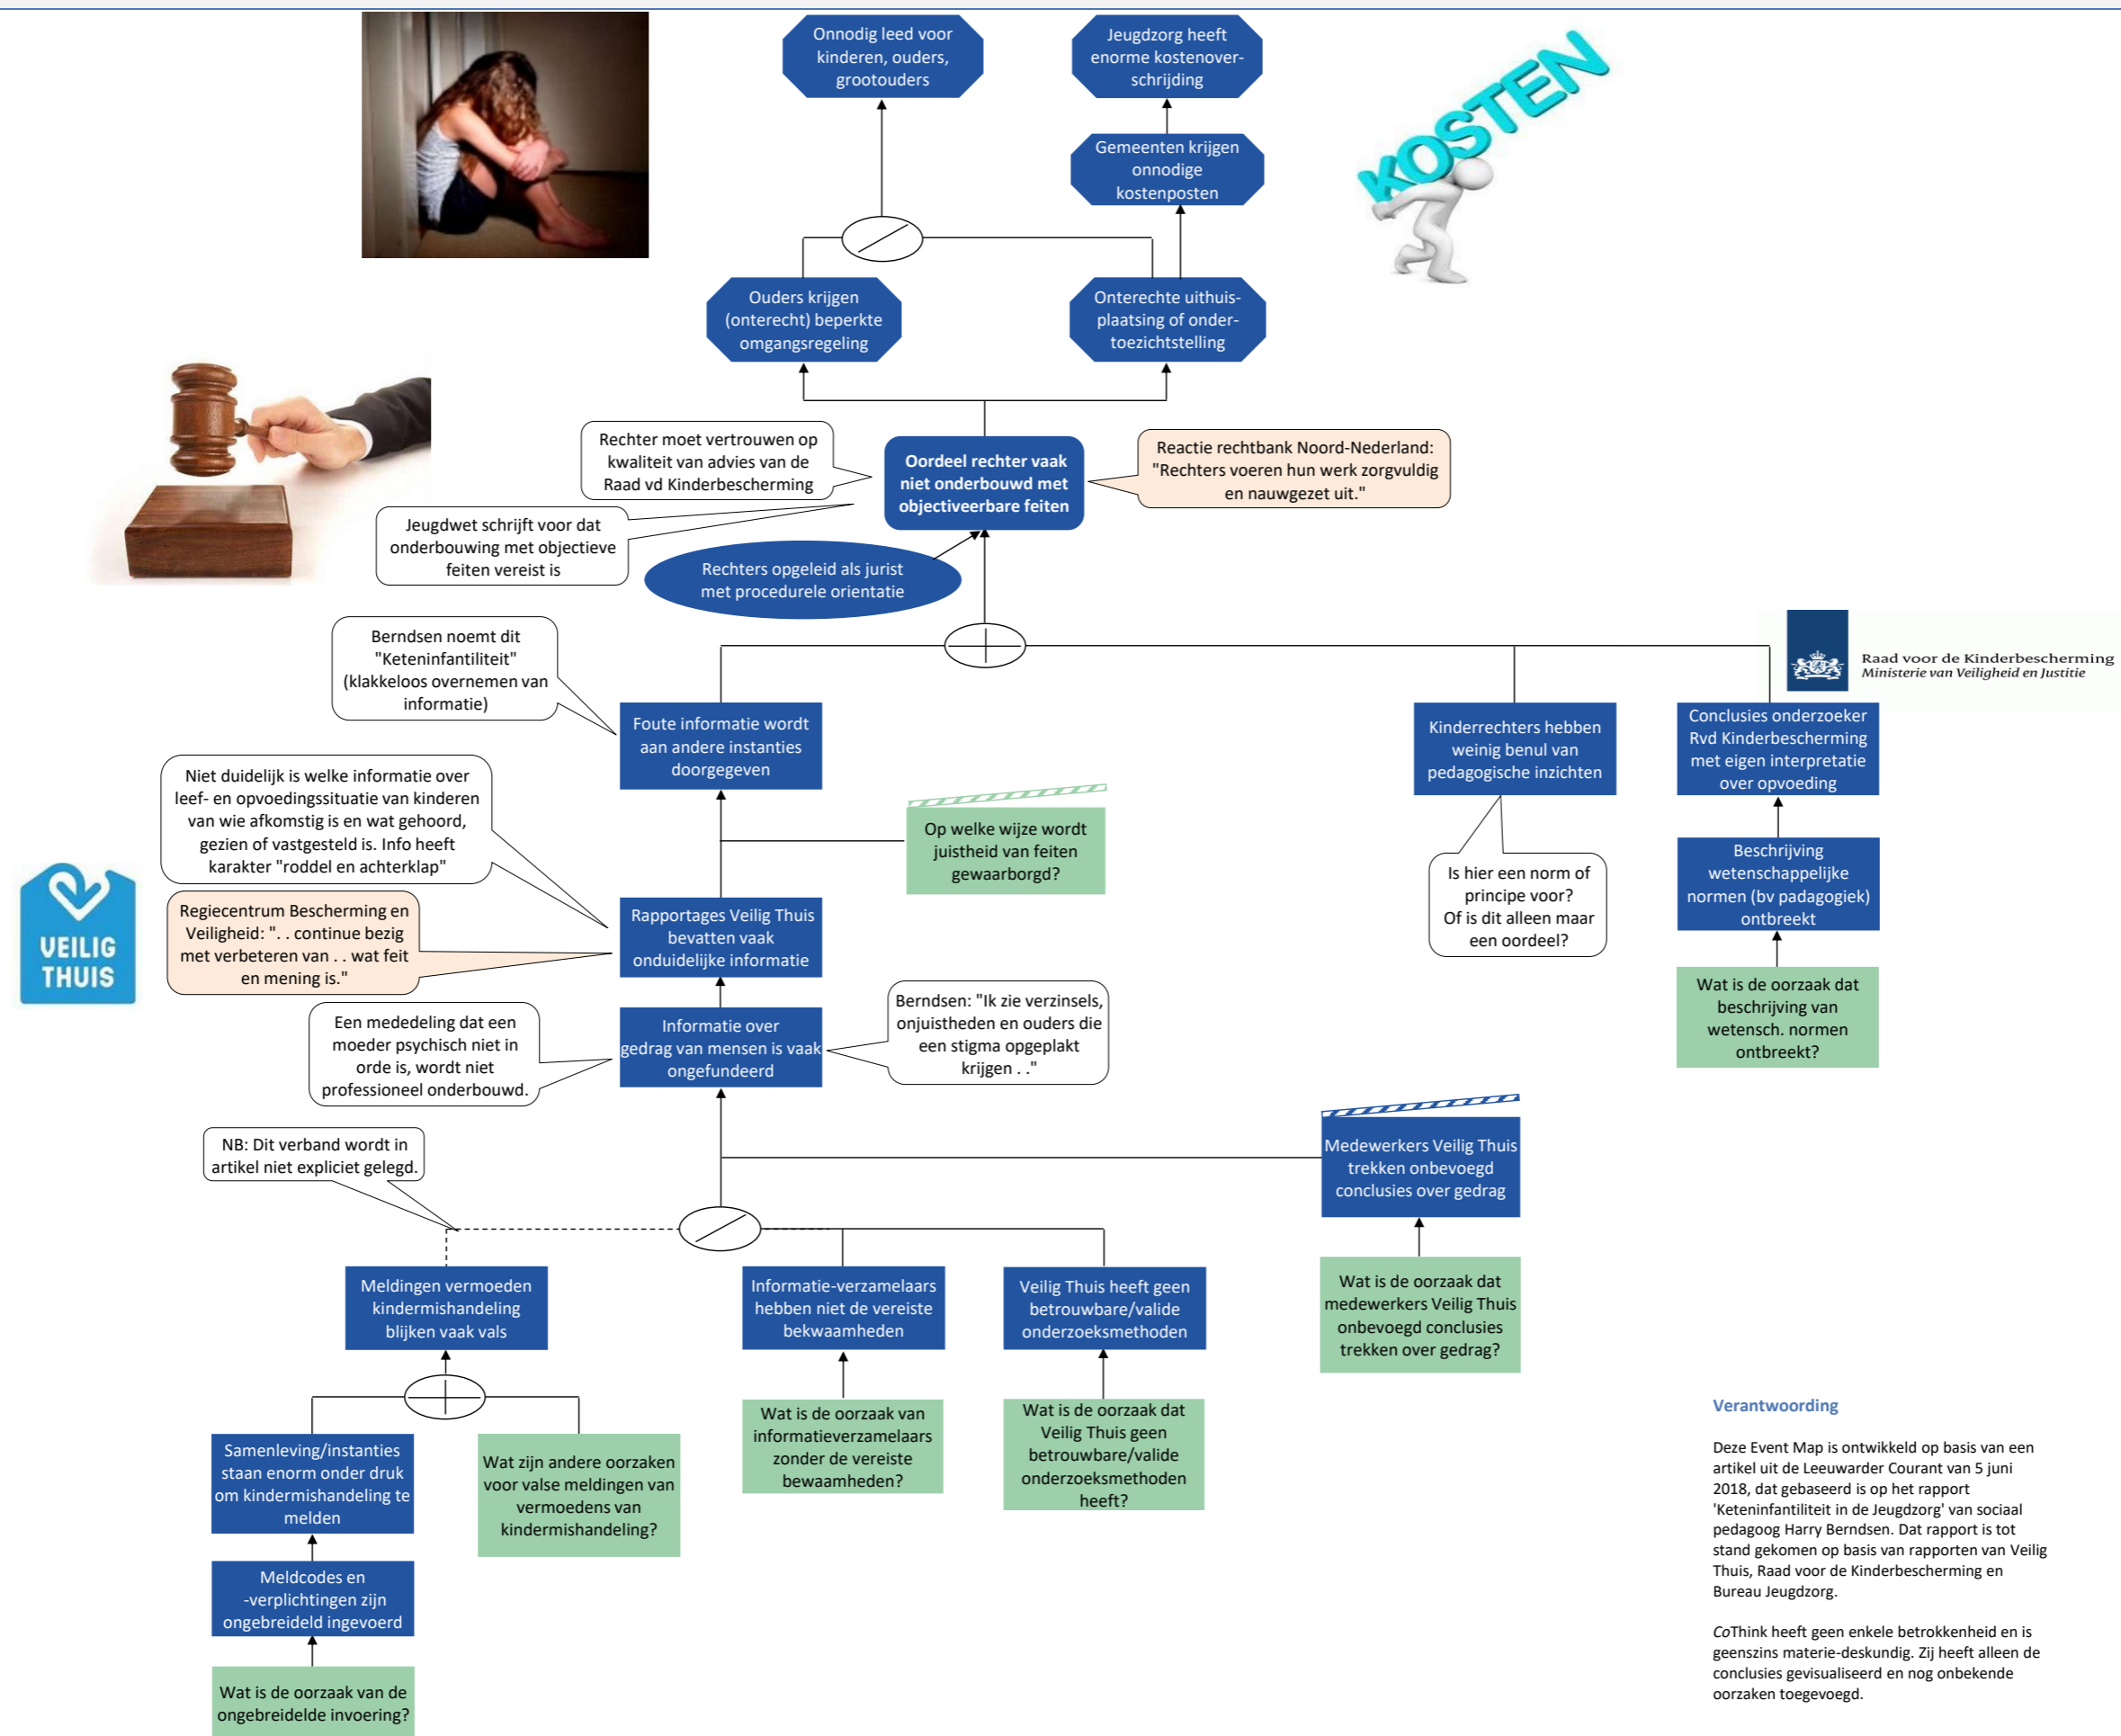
Onnodig leed voor kinderen, ouders, grootouders

Jeugdzorg heeft enorme kostenoverschrijding

KOSTEN

Gemeenten krijgen onnodige kostenposten

Ouders krijgen (onterecht) beperkte omgangsregeling

Onterechte uithuisplaatsing of ondertoezichtstelling

Rechter moet vertrouwen op kwaliteit van advies van de Raad vd Kinderbescherming

Oordeel rechter vaak niet onderbouwd met objectiveerbare feiten

Reactie rechtbank Noord-Nederland: "Rechters voeren hun werk zorgvuldig en nauwgezet uit."

Jeugdwet schrijft voor dat onderbouwing met objectieve feiten vereist is

Rechters opgeleid als jurist met procedurele orientatie

Berndsen noemt dit "Keteninfantiliteit" (klakkeloos overnemen van informatie)

Raad voor de Kinderbescherming
Ministerie van Veiligheid en Justitie

Foute informatie wordt aan andere instanties doorgegeven

Kinderrechters hebben weinig benul van pedagogische inzichten

Conclusies onderzoeker Rvd Kinderbescherming met eigen interpretatie over opvoeding

Niet duidelijk is welke informatie over leef- en opvoedingssituatie van kinderen van wie afkomstig is en wat gehoord, gezien of vastgesteld is. Info heeft karakter "roddel en achterklap"

Op welke wijze wordt juistheid van feiten gewaarborgd?

Is hier een norm of principe voor? Of is dit alleen maar een oordeel?

Beschrijving wetenschappelijke normen (bv padagogiek) ontbreekt

VEILIG THUIS

Regiecentrum Bescherming en Veiligheid: ". . continue bezig met verbeteren van . . wat feit en mening is."

Rapportages Veilig Thuis bevatten vaak onduidelijke informatie

Wat is de oorzaak dat beschrijving van wetensch. normen ontbreekt?

Een mededeling dat een moeder psychisch niet in orde is, wordt niet professioneel onderbouwd.

Informatie over gedrag van mensen is vaak ongefundeerd

Berndsen: "Ik zie verzinsels, onjuistheden en ouders die een stigma opgeplakt krijgen . ."

NB: Dit verband wordt in artikel niet expliciet gelegd.

Medewerkers Veilig Thuis trekken onbevoegd conclusies over gedrag

Meldingen vermoeden kindermishandeling blijken vaak vals

Informatie-verzamelaars hebben niet de vereiste bekwaamheden

Veilig Thuis heeft geen betrouwbare/valide onderzoeksmethoden

Wat is de oorzaak dat medewerkers Veilig Thuis onbevoegd conclusies trekken over gedrag?

Samenleving/instanties staan enorm onder druk om kindermishandeling te melden

Wat zijn andere oorzaken voor valse meldingen van vermoedens van kindermishandeling?

Wat is de oorzaak van informatieverzamelaars zonder de vereiste bewaamheden?

Wat is de oorzaak dat Veilig Thuis geen betrouwbare/valide onderzoeksmethoden heeft?

Meldcodes en -verplichtingen zijn ongebreideld ingevoerd

Wat is de oorzaak van de ongebreidelde invoering?

Verantwoording

Deze Event Map is ontwikkeld op basis van een artikel uit de Leeuwarder Courant van 5 juni 2018, dat gebaseerd is op het rapport 'Keteninfantiliteit in de Jeugdzorg' van sociaal pedagoog Harry Berndsen. Dat rapport is tot stand gekomen op basis van rapporten van Veilig Thuis, Raad voor de Kinderbescherming en Bureau Jeugdzorg.

CoThink heeft geen enkele betrokkenheid en is geenszins materie-deskundig. Zij heeft alleen de conclusies gevisualiseerd en nog onbekende oorzaken toegevoegd.